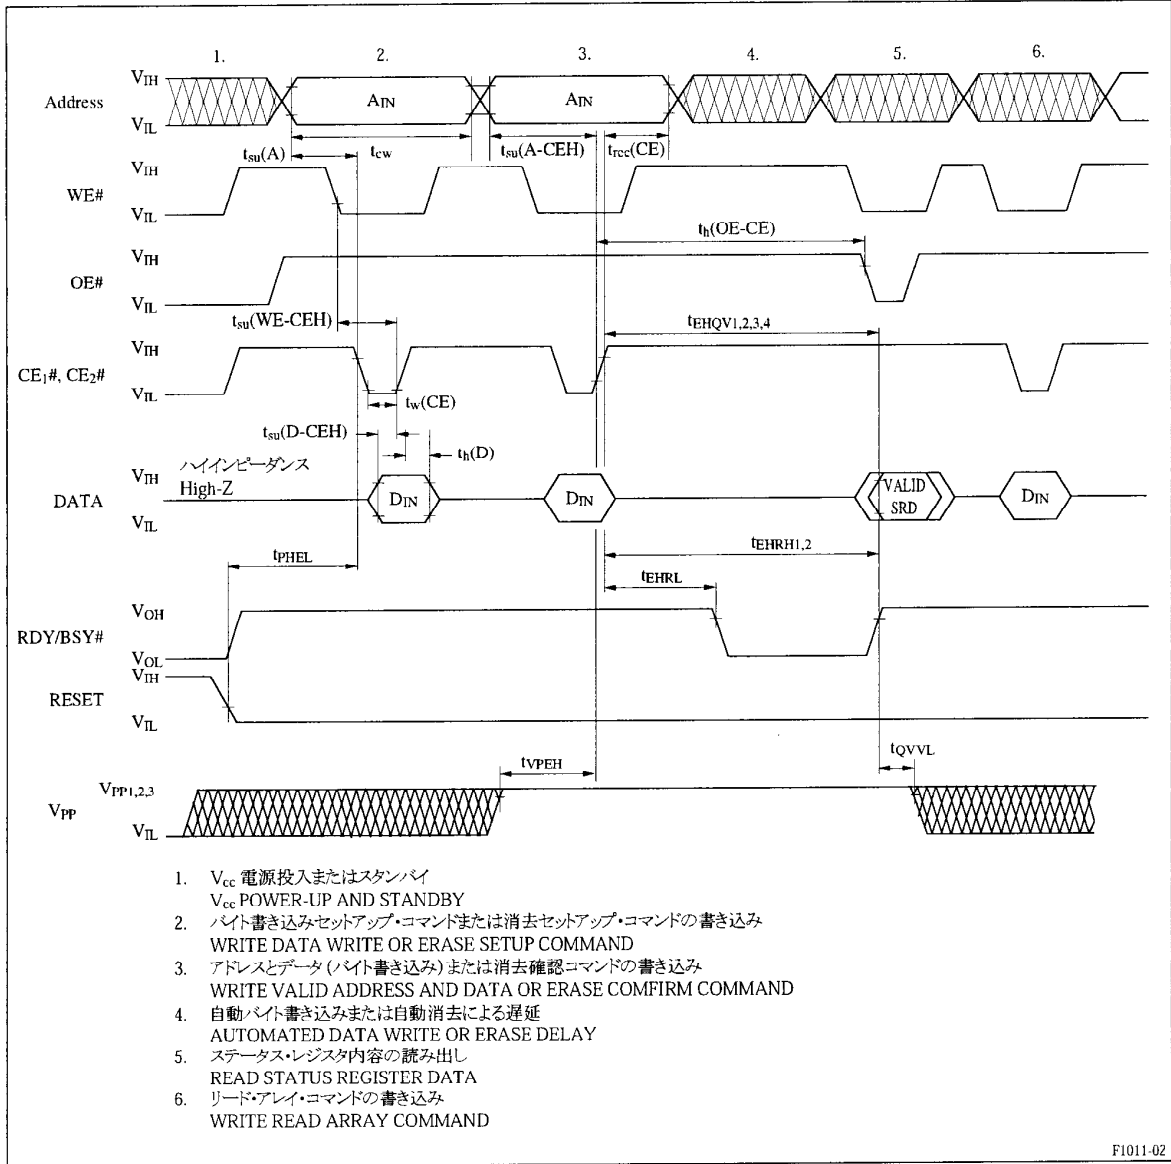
1. 2. 3. 4. 5. 6.

Address $V_{IH}$ $V_{IL}$ $A_{IN}$ $A_{IN}$

$t_{su}(A)$ $t_{cw}$ $t_{su}(A\text{-}CEH)$ $t_{rcc}(CE)$

WE# $V_{IH}$ $V_{IL}$

$t_h(OE\text{-}CE)$

OE# $V_{IH}$ $V_{IL}$

$t_{su}(WE\text{-}CEH)$ $t_{EHQV1,2,3,4}$

$CE_1\#, CE_2\#$ $V_{IH}$ $V_{IL}$

$t_w(CE)$

$t_{su}(D\text{-}CEH)$ $t_h(D)$

ハイインピーダンス High-Z

DATA $V_{IH}$ $V_{IL}$ $D_{IN}$ $D_{IN}$ VALID SRD $D_{IN}$

$t_{PHEL}$ $t_{EHRH1,2}$ $t_{EHRL}$

RDY/BSY# $V_{OH}$ $V_{OL}$

RESET $V_{IH}$ $V_{IL}$

$t_{VPEH}$ $t_{QVVL}$

$V_{PP}$ $V_{PP1,2,3}$ $V_{IL}$

1. $V_{cc}$ 電源投入またはスタンバイ
$V_{cc}$ POWER-UP AND STANDBY
2. バイト書き込みセットアップ・コマンドまたは消去セットアップ・コマンドの書き込み
WRITE DATA WRITE OR ERASE SETUP COMMAND
3. アドレスとデータ (バイト書き込み) または消去確認コマンドの書き込み
WRITE VALID ADDRESS AND DATA OR ERASE COMFIRM COMMAND
4. 自動バイト書き込みまたは自動消去による遅延
AUTOMATED DATA WRITE OR ERASE DELAY
5. ステータス・レジスタ内容の読み出し
READ STATUS REGISTER DATA
6. リード・アレイ・コマンドの書き込み
WRITE READ ARRAY COMMAND

F1011-02